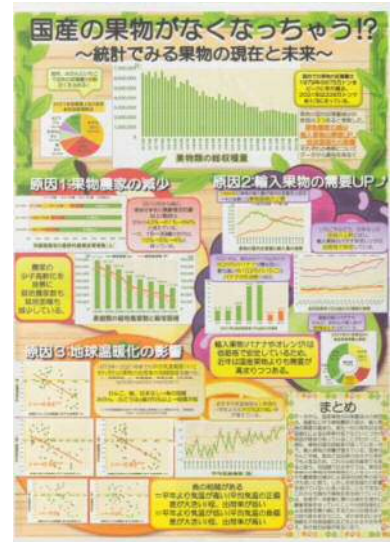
国産の果物がなくなっちゃう!?

~統計でみる果物の現在と未来~

果物類の総収穫量

原因1 果物農家の減少

原因2 輸入果物の需要UP

原因3 地球温暖化の影響

輸入果物バナナやオレンジは価格面で安定しているため、そのため国産果物よりも需要が高まりつつある。

まとめ

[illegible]